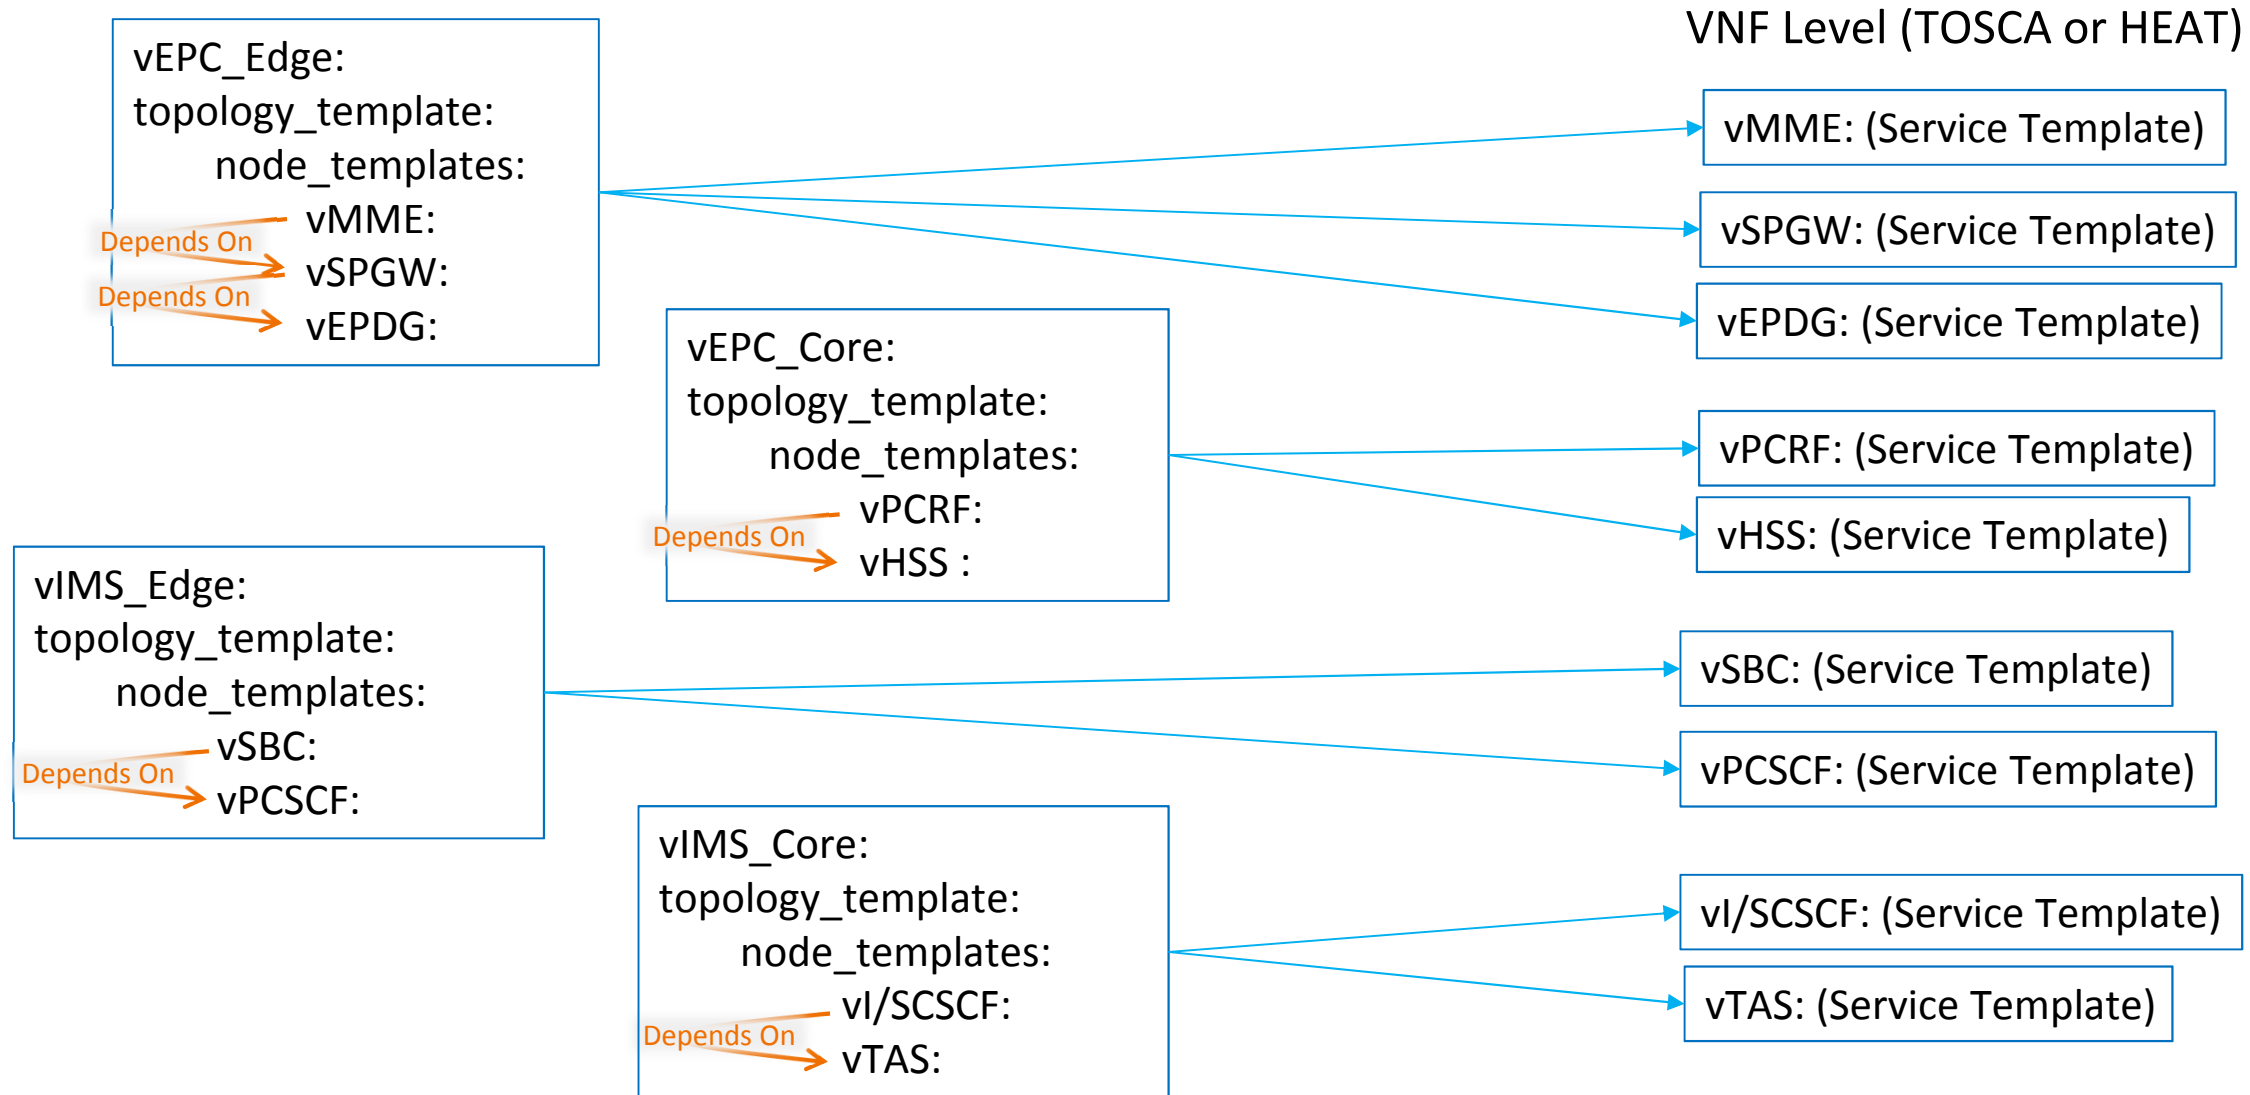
VNF Level (TOSCA or HEAT)

vEPC_Edge:
topology_template:
node_templates:
vMME:
Depends On
vSPGW:
Depends On
vEPDG:

vMME: (Service Template)

vSPGW: (Service Template)

vEPDG: (Service Template)

vEPC_Core:
topology_template:
node_templates:
vPCRF:
Depends On
vHSS :

vPCRF: (Service Template)

vHSS: (Service Template)

vIMS_Edge:
topology_template:
node_templates:
vSBC:
Depends On
vPCSCF:

vSBC: (Service Template)

vPCSCF: (Service Template)

vIMS_Core:
topology_template:
node_templates:
vI/SCSCF:
Depends On
vTAS:

vI/SCSCF: (Service Template)

vTAS: (Service Template)